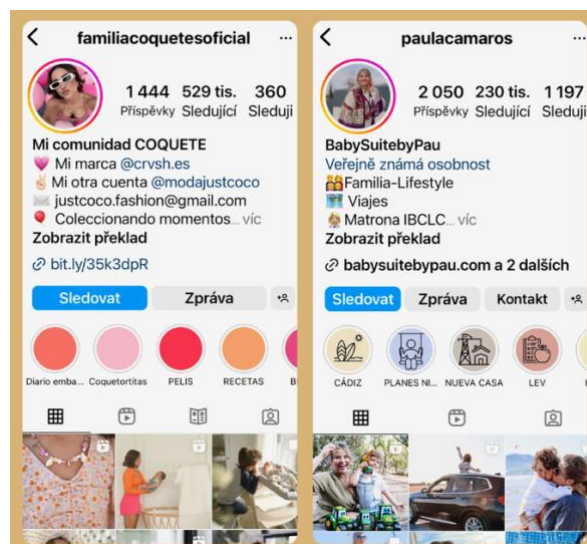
familiacoquetesoficial ...

1 444 Příspěvky
529 tis. Sledující
360 Sleduji

Mi comunidad COQUETE
💜 Mi marca @crvsh.es
✌️ Mi otra cuenta @modajustcoco
✉️ justcoco.fashion@gmail.com
🎈 Coleccionando momentos... víc
Zobrazit překlad
bit.ly/35k3dpR

Sledovat | Zpráva

Diario emba... | Coquetortitas | PELIS | RECETAS | B

paulacamaros ...

2 050 Příspěvky
230 tis. Sledující
1 197 Sleduji

BabySuitebyPau
Veřejně známá osobnost
👨‍👩‍👧Familia-Lifestyle
🏝️ Viajes
👩‍⚕️ Matrona IBCLC... víc
Zobrazit překlad
babysuitebypau.com a 2 dalších

Sledovat | Zpráva | Kontakt

CÁDIZ | PLANES NI... | NUEVA CASA | LEV